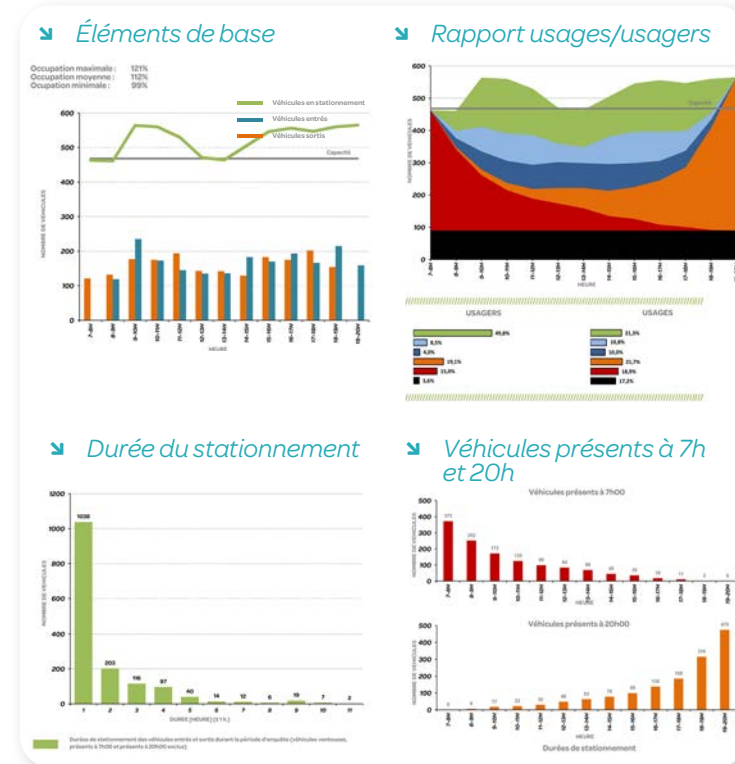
Éléments de base

Occupation maximale : 121%
Occupation moyenne : 112%
Occupation minimale : 99%

Véhicules en stationnement
Véhicules entrés
Véhicules sortis
Capacité

600
500
400
300
200
100
0
NOMBRE DE VÉHICULES
7-8H 8-9H 9-10H 10-11H 11-12H 12-13H 13-14H 14-15H 15-16H 16-17H 17-18H 18-19H 19-20H
HEURE

Rapport usages/usagers

600
500
400
300
200
100
0
NOMBRE DE VÉHICULES
Capacité
7-8H 8-9H 9-10H 10-11H 11-12H 12-13H 13-14H 14-15H 15-16H 16-17H 17-18H 18-19H 19-20H
HEURE

USAGERS
49,8%
8,5%
4,0%
19,1%
15,0%
3,6%

USAGES
21,3%
19,8%
10,0%
21,7%
18,9%
17,2%

Durée du stationnement

1200
1000
800
600
400
200
0
NOMBRE DE VÉHICULES
1036
202
116
97
40
14
12
6
19
7
2
1 2 3 4 5 6 7 8 9 10 11
DURÉE (HEURE) (± 1 h)

Durée de stationnement des véhicules entrés et sortis durant la période d'enquête (véhicules ventouses, présents à 7h00 et présents à 20h00 exclus)

Véhicules présents à 7h et 20h

Véhicules présents à 7h00
500
400
300
200
100
0
NOMBRE DE VÉHICULES
371
252
173
135
98
84
66
45
36
19
11
2
0
7-8H 8-9H 9-10H 10-11H 11-12H 12-13H 13-14H 14-15H 15-16H 16-17H 17-18H 18-19H 19-20H
HEURE

Véhicules présents à 20h00
500
400
300
200
100
0
NOMBRE DE VÉHICULES
0
0
17
22
30
46
55
70
98
136
190
316
475
7-8H 8-9H 9-10H 10-11H 11-12H 12-13H 13-14H 14-15H 15-16H 16-17H 17-18H 18-19H 19-20H
HEURE
Durées de stationnement